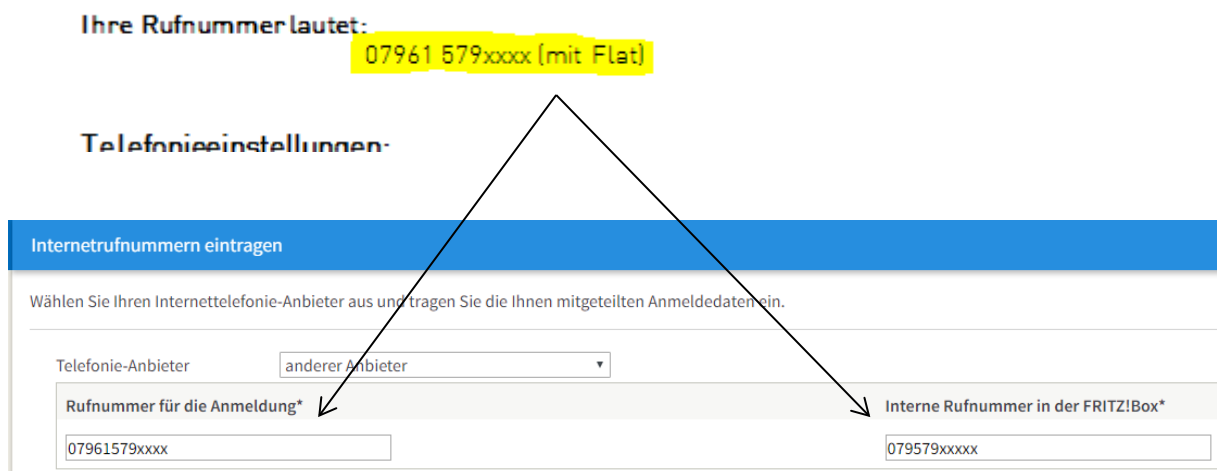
Ihre Rufnummer lautet:
07961 579xxxx (mit Flat)

Telefonieeinstellungen:

Internetrufnummern eintragen

Wählen Sie Ihren Internettelefonie-Anbieter aus und tragen Sie die Ihnen mitgeteilten Anmeldedaten ein.

Telefonie-Anbieter anderer Anbieter

Rufnummer für die Anmeldung*
07961579xxxx

Interne Rufnummer in der FRITZ!Box*
079579xxxxx